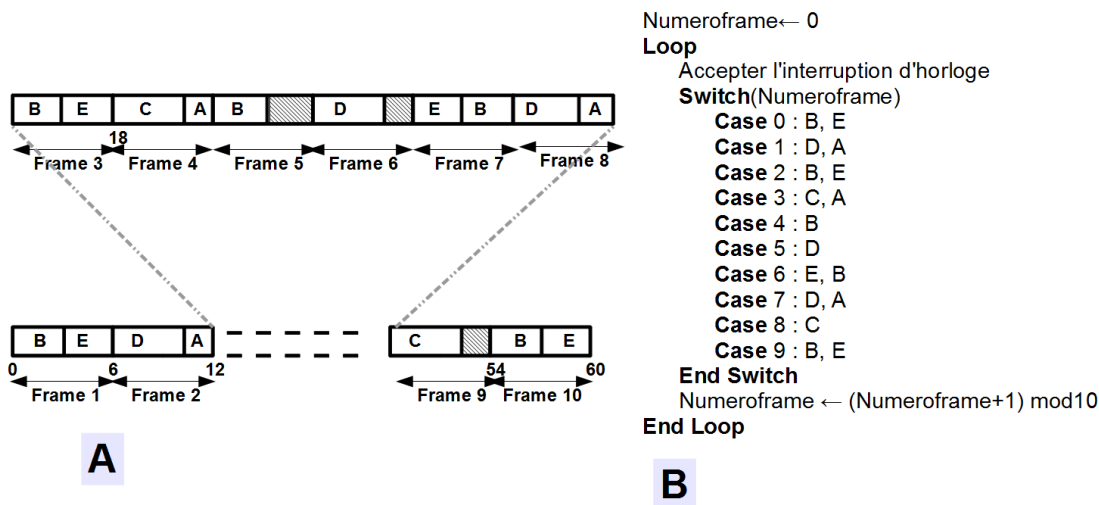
B E C A B D E B D A

18

Frame 3 Frame 4 Frame 5 Frame 6 Frame 7 Frame 8

B E D A

0 6 12

Frame 1 Frame 2

C B E

54 60

Frame 9 Frame 10

A

Numeroframe← 0
**Loop**
Accepter l'interruption d'horloge
**Switch**(Numeroframe)
**Case** 0 : B, E
**Case** 1 : D, A
**Case** 2 : B, E
**Case** 3 : C, A
**Case** 4 : B
**Case** 5 : D
**Case** 6 : E, B
**Case** 7 : D, A
**Case** 8 : C
**Case** 9 : B, E
**End Switch**
Numeroframe ← (Numeroframe+1) mod10
**End Loop**

B